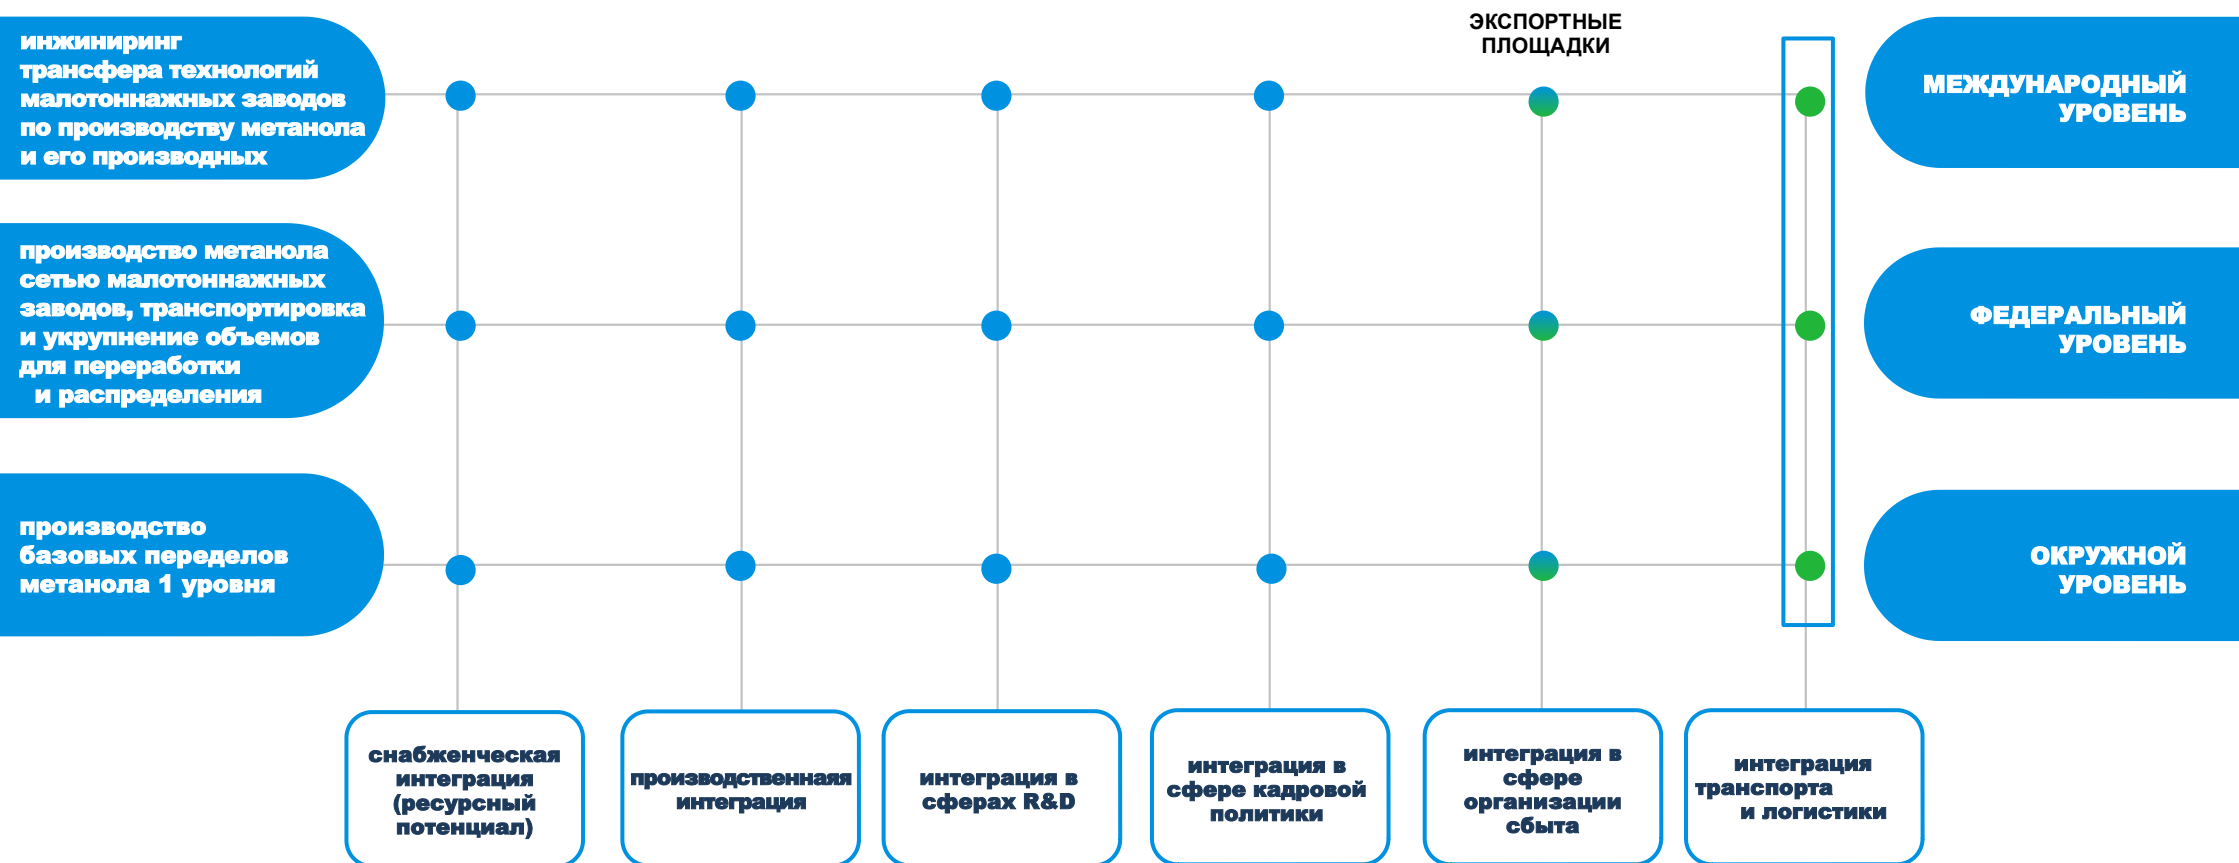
инжиниринг трансфера технологий малотоннажных заводов по производству метанола и его производных

производство метанола сетью малотоннажных заводов, транспортировка и укрупнение объемов для переработки и распределения

производство базовых переделов метанола 1 уровня

ЭКСПОРТНЫЕ ПЛОЩАДКИ

МЕЖДУНАРОДНЫЙ УРОВЕНЬ

ФЕДЕРАЛЬНЫЙ УРОВЕНЬ

ОКРУЖНОЙ УРОВЕНЬ

снабженческая интеграция (ресурсный потенциал)

производственная интеграция

интеграция в сферах R&D

интеграция в сфере кадровой политики

интеграция в сфере организации сбыта

интеграция транспорта и логистики